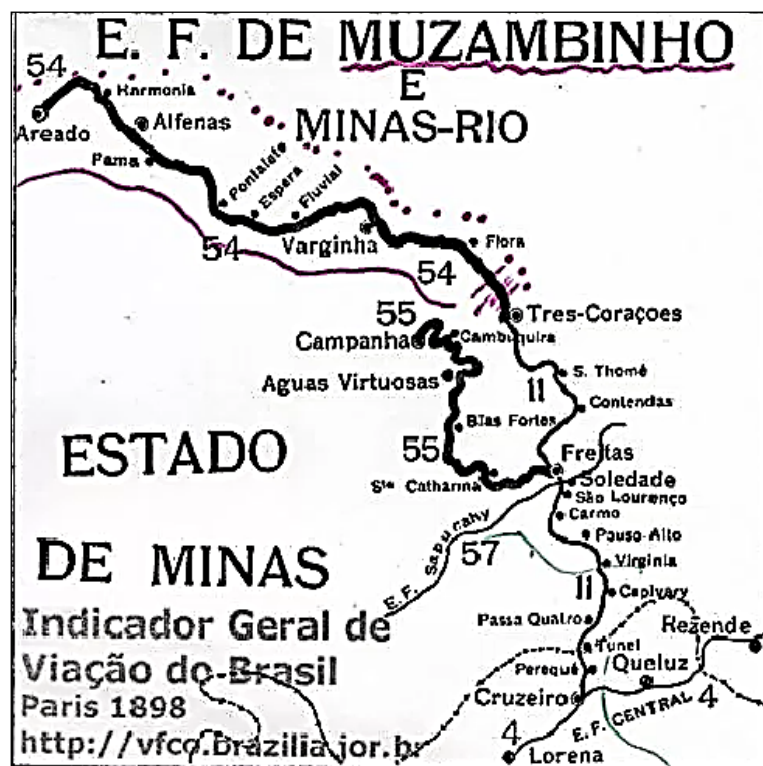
E. F. DE MUZAMBINHO
E
MINAS-RIO

54
Harmonia
Areado
Alfenas
Pama
Pontalete
Espera
Fluvial
54
Varginha
Flora
54
Tres-Coraçoes
55
Campanha
Cambuquira
Aguas Virtuosas
S. Thomé
11
Contendas
Bias Fortes
55
Freitas
Soledade
Sta Catharina
São Lourenço
Carmo
Pouso-Alto
Virginia
Capivary
E. F. Sapucahy
57
11
Passa Quatro
Tunel
Rezende
Perequê
Queluz
Cruzeiro
E. F. CENTRAL
4
4
Lorena

ESTADO
DE MINAS

Indicador Geral de Viação do Brasil
Paris 1898
http://vfco.brazilia.jor.br